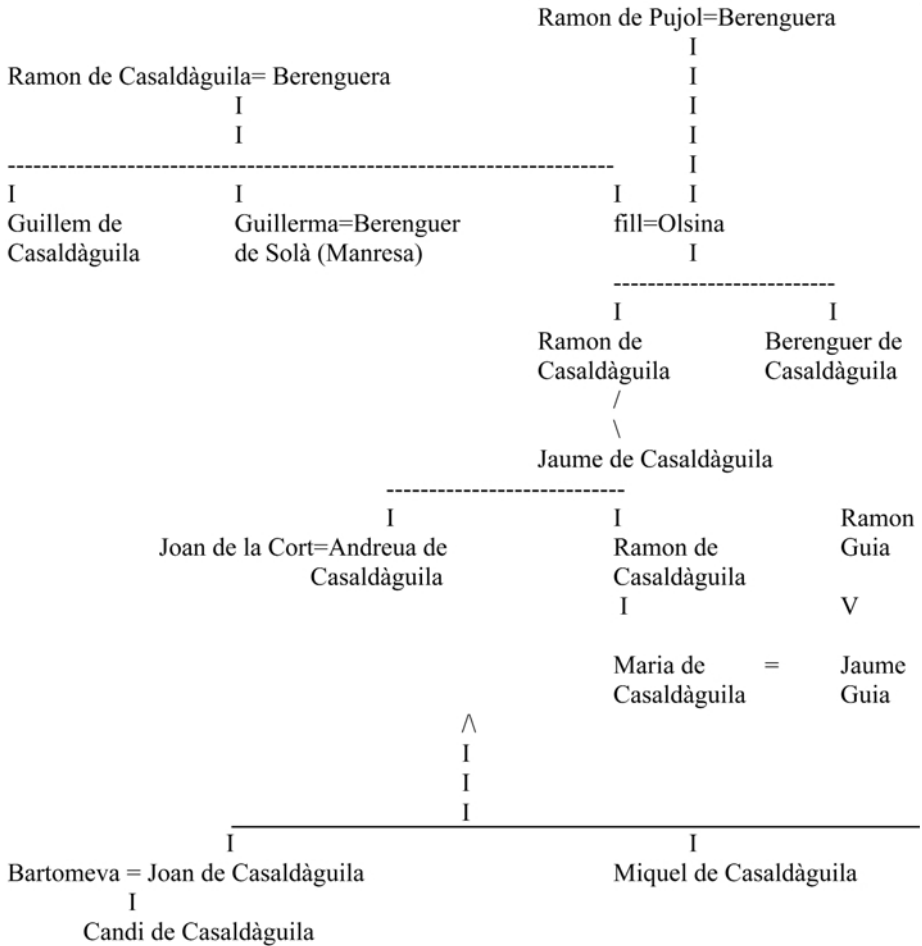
Ramon de Pujol=Berenguera
I
Ramon de Casaldàguila= Berenguera
I
I
I
I
I
I
------------------------------------------------------------------------
I
Guillem de Casaldàguila

I
Guillerma=Berenguer de Solà (Manresa)

I
fill=Olsina
I
--------------------------
I
Ramon de Casaldàguila
/
\
Jaume de Casaldàguila

I
Berenguer de Casaldàguila

---------------------------
I
Joan de la Cort=Andreua de Casaldàguila

I
Ramon de Casaldàguila
I
Maria de Casaldàguila = Jaume Guia

Ramon Guia
V

/\
I
I
I
I
Bartomeva = Joan de Casaldàguila
I
Candi de Casaldàguila

I
Miquel de Casaldàguila